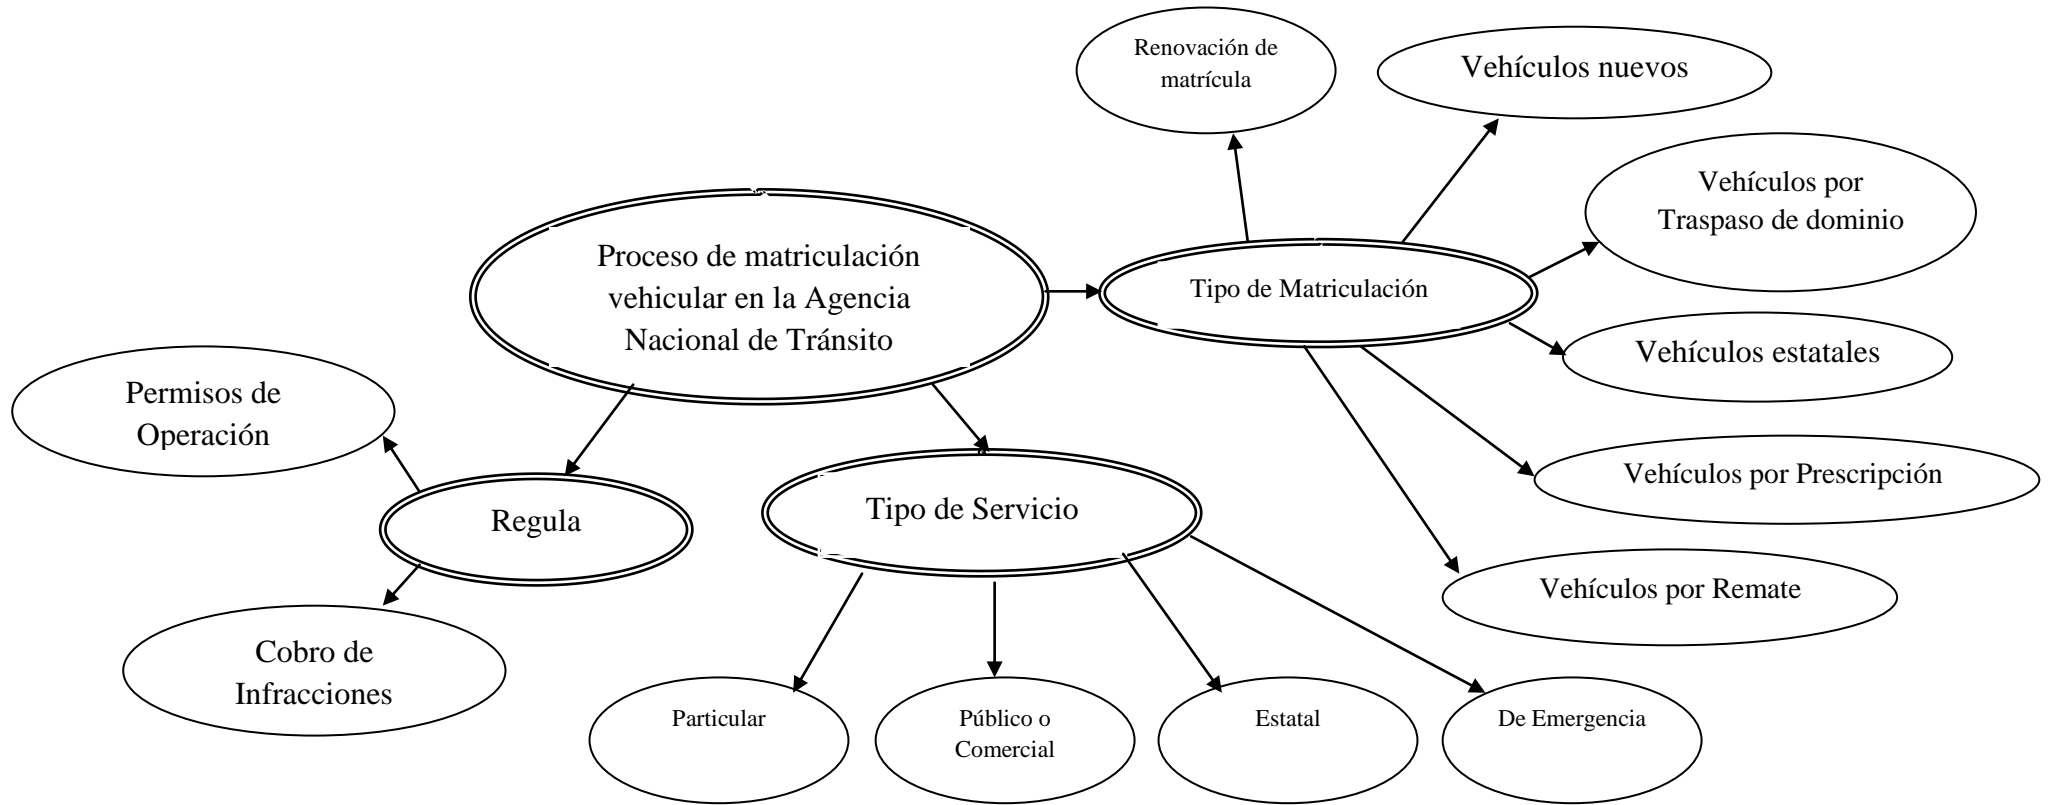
Renovación de matrícula

Vehículos nuevos

Vehículos por Traspaso de dominio

Proceso de matriculación vehicular en la Agencia Nacional de Tránsito

Tipo de Matriculación

Vehículos estatales

Permisos de Operación

Vehículos por Prescripción

Regula

Tipo de Servicio

Vehículos por Remate

Cobro de Infracciones

Particular

Público o Comercial

Estatal

De Emergencia